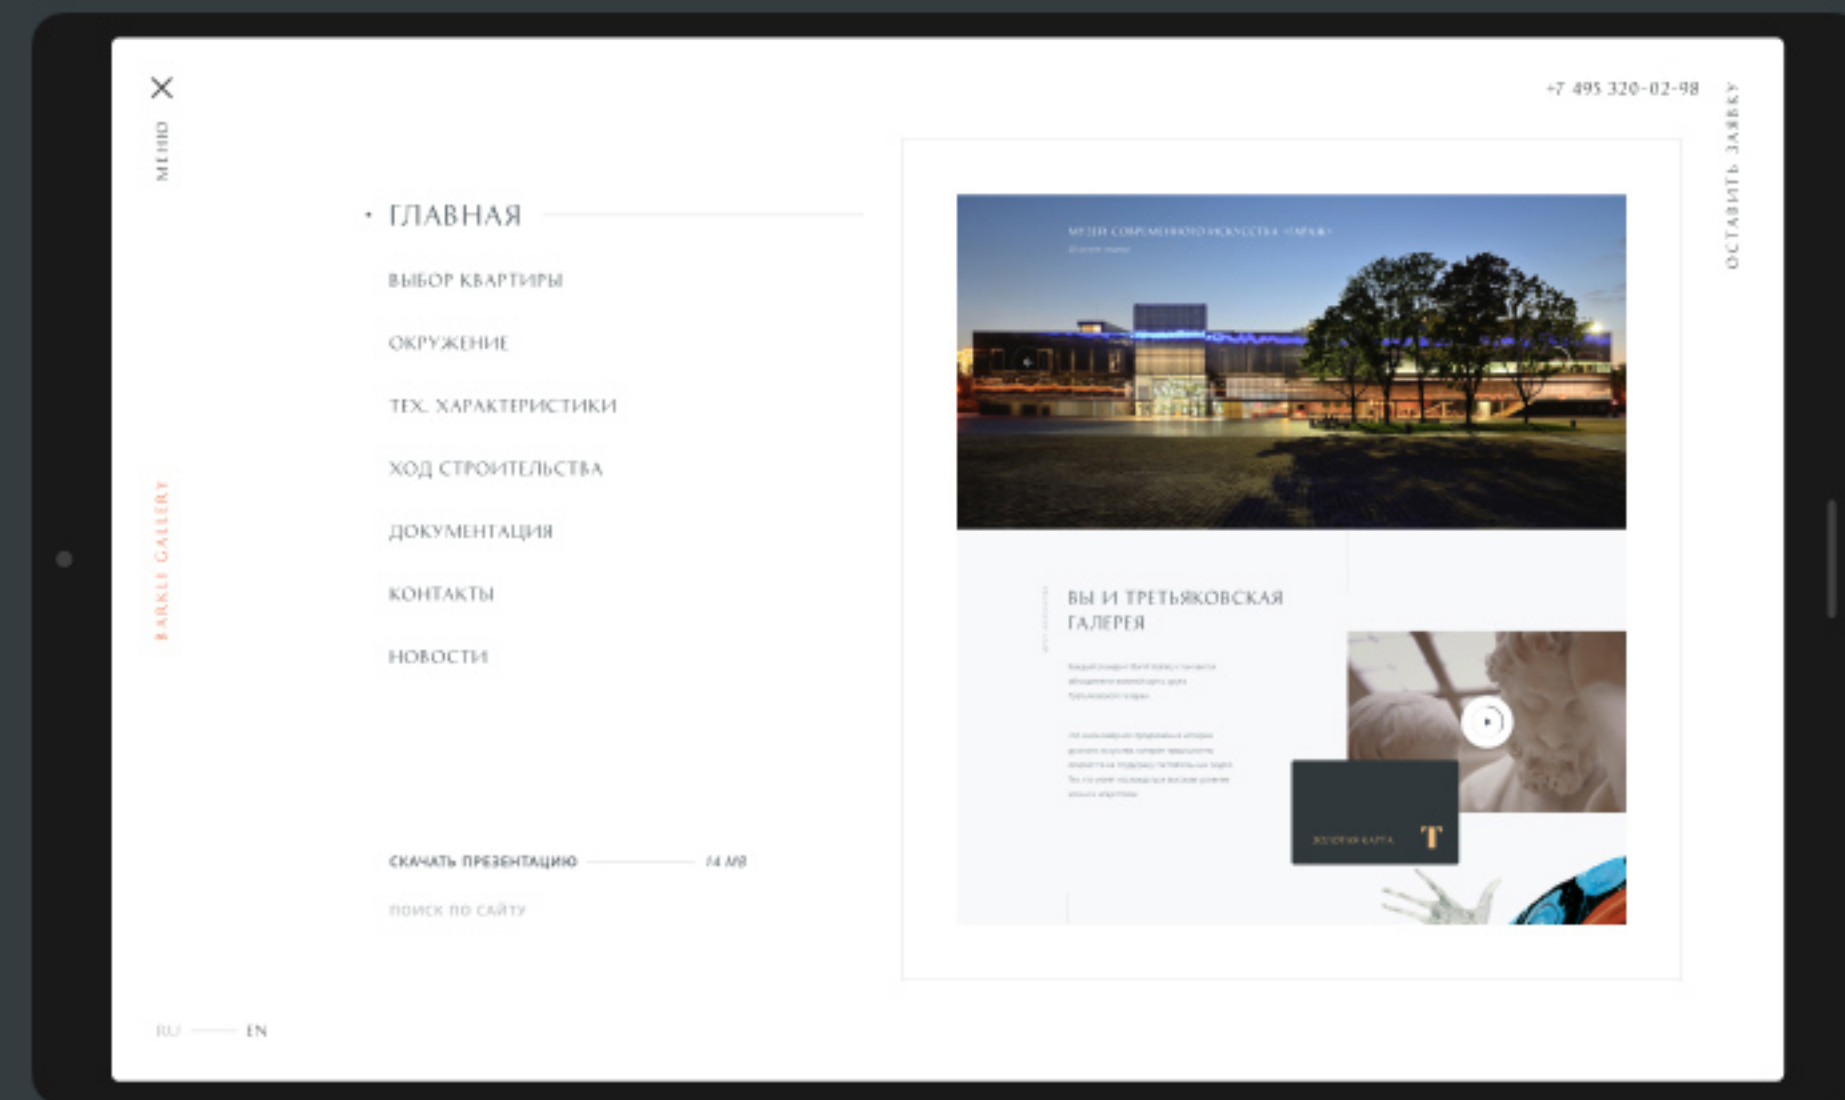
МЕНЮ

+7 495 320-02-98

ОСТАВИТЬ ЗАЯВКУ

ГЛАВНАЯ

ВЫБОР КВАРТИРЫ

ОКРУЖЕНИЕ

ТЕХ. ХАРАКТЕРИСТИКИ

ХОД СТРОИТЕЛЬСТВА

ДОКУМЕНТАЦИЯ

КОНТАКТЫ

НОВОСТИ

BARKLI GALLERY

МУЗЕЙ СОВРЕМЕННОГО ИСКУССТВА «ГАРАЖ»

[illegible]

ВЫ И ТРЕТЬЯКОВСКАЯ ГАЛЕРЕЯ

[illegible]

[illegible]

ЗОЛОТАЯ КАРТА

T

СКАЧАТЬ ПРЕЗЕНТАЦИЮ

14 МБ

ПОИСК ПО САЙТУ

RU

EN